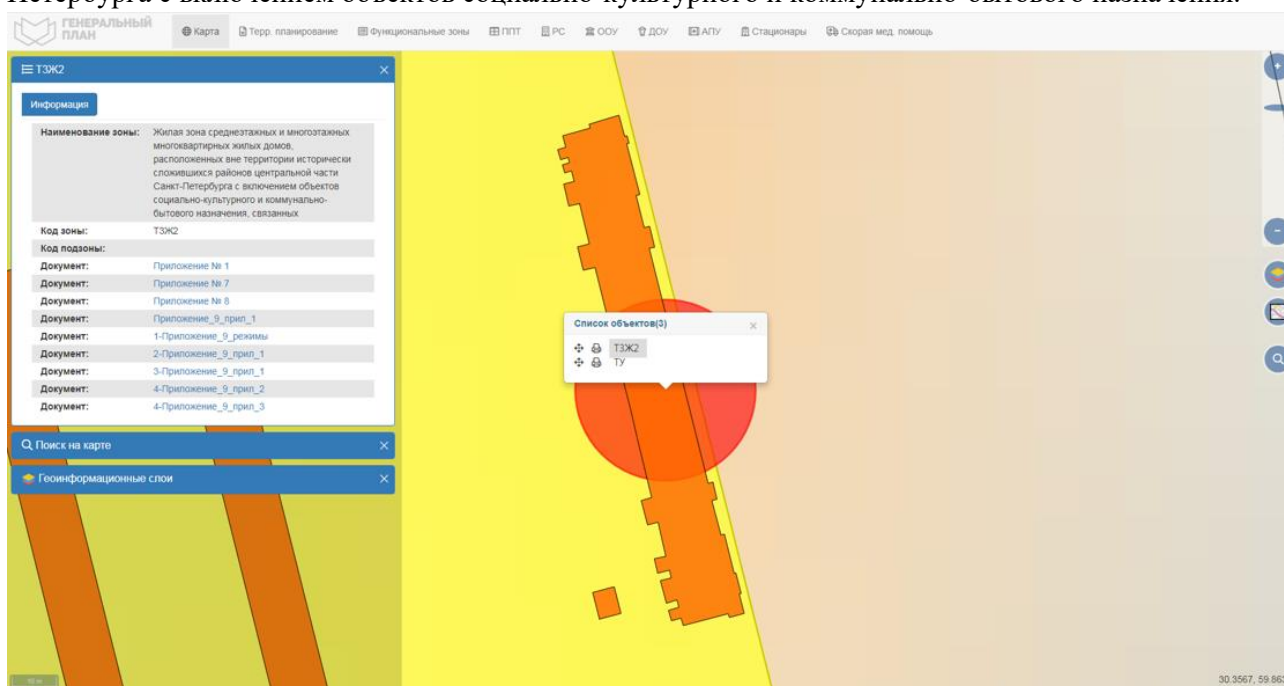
Петербурга с включением объектов социально-культурного и коммунально-бытового назначения.

ГЕНЕРАЛЬНЫЙ ПЛАН

Карта | Терр. планирование | Функциональные зоны | ППТ | РС | ООУ | ДОУ | АПУ | Стационары | Скорая мед. помощь

ТЗЖ2

Информация

| | |
|---|---|
| Наименование зоны: | Жилая зона среднеэтажных и многоэтажных многоквартирных жилых домов, расположенных вне территории исторически сложившихся районов центральной части Санкт-Петербурга с включением объектов социально-культурного и коммунально-бытового назначения, связанных |
| Код зоны: | ТЗЖ2 |
| Код подзоны: | |
| Документ: | Приложение № 1 |
| Документ: | Приложение № 7 |
| Документ: | Приложение № 8 |
| Документ: | Приложение_9_прил_1 |
| Документ: | 1-Приложение_9_режимы |
| Документ: | 2-Приложение_9_прил_1 |
| Документ: | 3-Приложение_9_прил_1 |
| Документ: | 4-Приложение_9_прил_2 |
| Документ: | 4-Приложение_9_прил_3 |

Поиск на карте

Геоинформационные слои

Список объектов(3)
ТЗЖ2
ТУ

30.3567, 59.86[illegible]